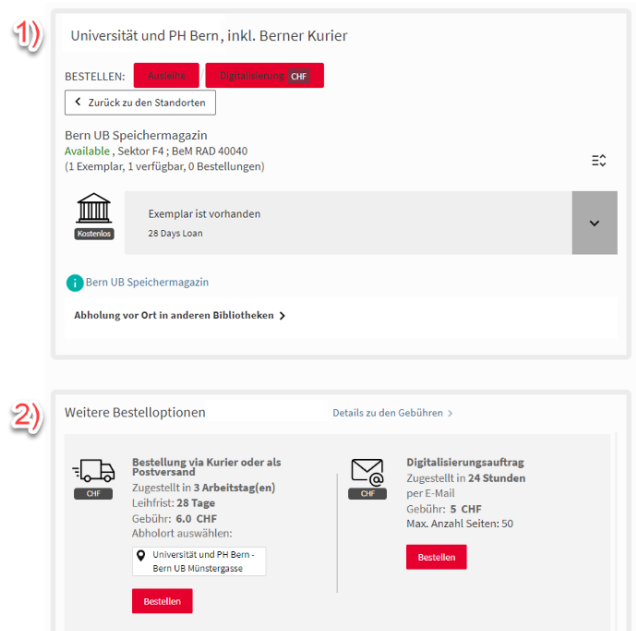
1)

Universität und PH Bern, inkl. Berner Kurier

BESTELLEN: Ausleihe Digitalisierung CHF

Zurück zu den Standorten

Bern UB Speichermagazin
Available , Sektor F4 ; BeM RAD 40040
(1 Exemplar, 1 verfügbar, 0 Bestellungen)

Kostenlos

Exemplar ist vorhanden
28 Days Loan

Bern UB Speichermagazin

Abholung vor Ort in anderen Bibliotheken

2)

Weitere Bestelloptionen

Details zu den Gebühren

CHF

Bestellung via Kurier oder als Postversand
Zugestellt in 3 Arbeitstag(en)
Leihfrist: 28 Tage
Gebühr: 6.0 CHF
Abholort auswählen:

Universität und PH Bern - Bern UB Münstergasse

Bestellen

CHF

Digitalisierungsauftrag
Zugestellt in 24 Stunden
per E-Mail
Gebühr: 5 CHF
Max. Anzahl Seiten: 50

Bestellen